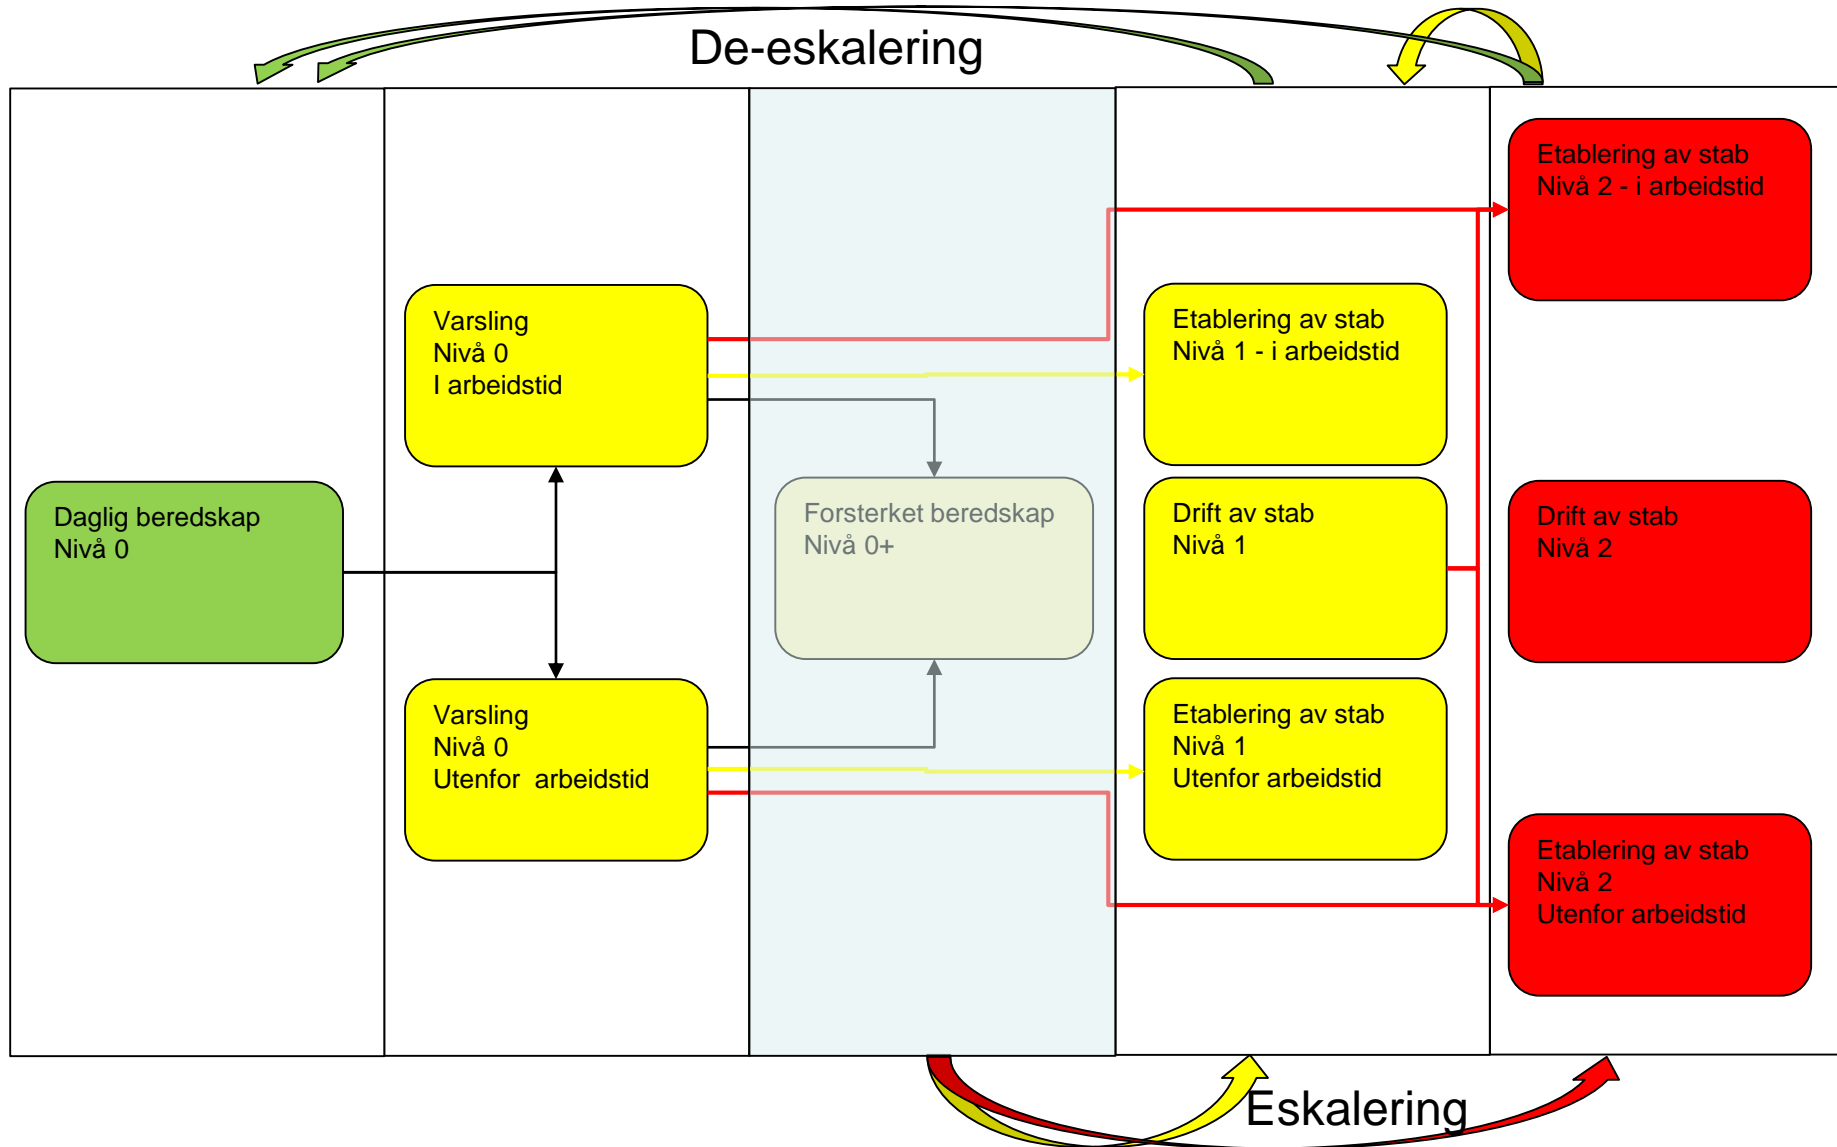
De-eskalering

Daglig beredskap
Nivå 0

Varsling
Nivå 0
I arbeidstid

Varsling
Nivå 0
Utenfor arbeidstid

Forsterket beredskap
Nivå 0+

Etablering av stab
Nivå 1 - i arbeidstid

Drift av stab
Nivå 1

Etablering av stab
Nivå 1
Utenfor arbeidstid

Etablering av stab
Nivå 2 - i arbeidstid

Drift av stab
Nivå 2

Etablering av stab
Nivå 2
Utenfor arbeidstid

Eskalering